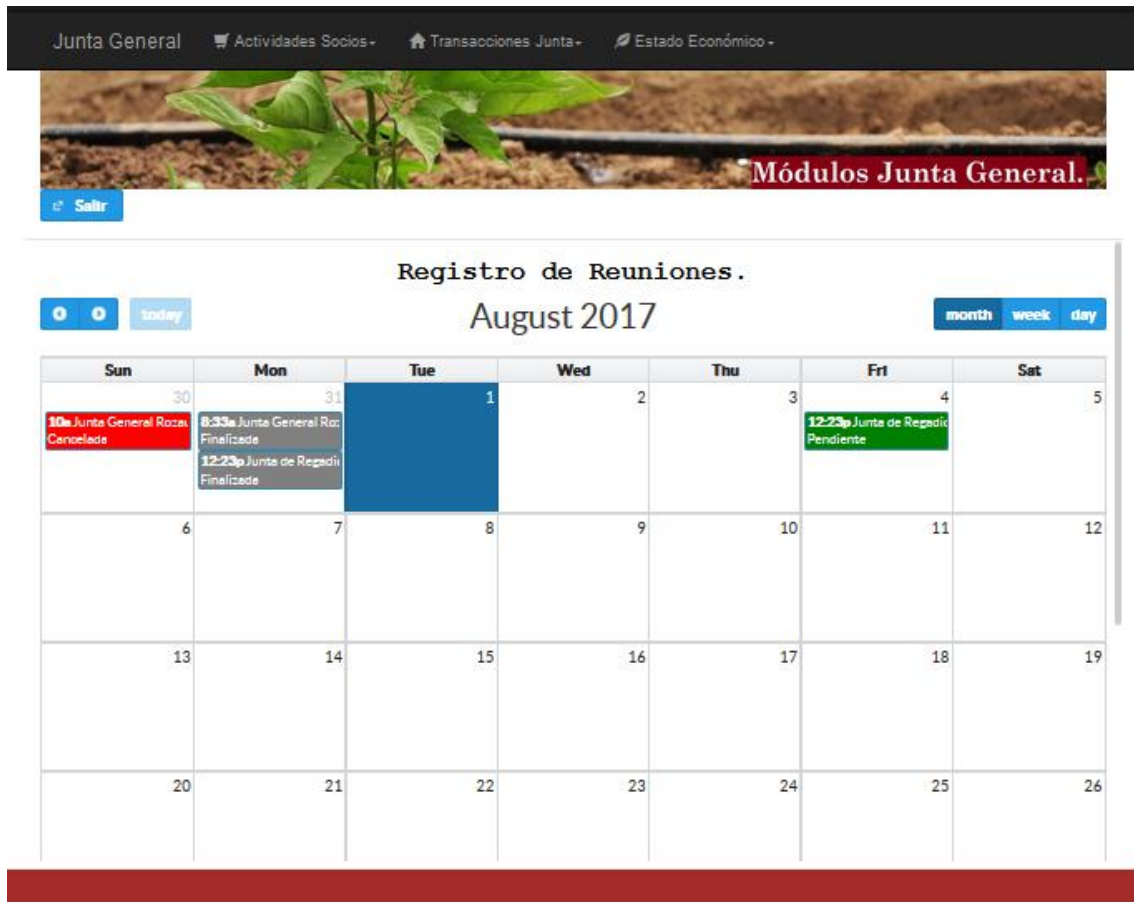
Junta General Actividades Socios - Transacciones Junta - Estado Económico -

Módulos Junta General.

Salir

Registro de Reuniones.

today

August 2017

month week day

| Sun | Mon | Tue | Wed | Thu | Fri | Sat |
|---|---|---|---|---|---|---|
| 30 10a Junta General Rozas Cancelada | 31 8:33a Junta General Ro: Finalizada 12:23p Junta de Regadí Finalizada | 1 | 2 | 3 | 4 12:23p Junta de Regadío Pendiente | 5 |
| 6 | 7 | 8 | 9 | 10 | 11 | 12 |
| 13 | 14 | 15 | 16 | 17 | 18 | 19 |
| 20 | 21 | 22 | 23 | 24 | 25 | 26 |